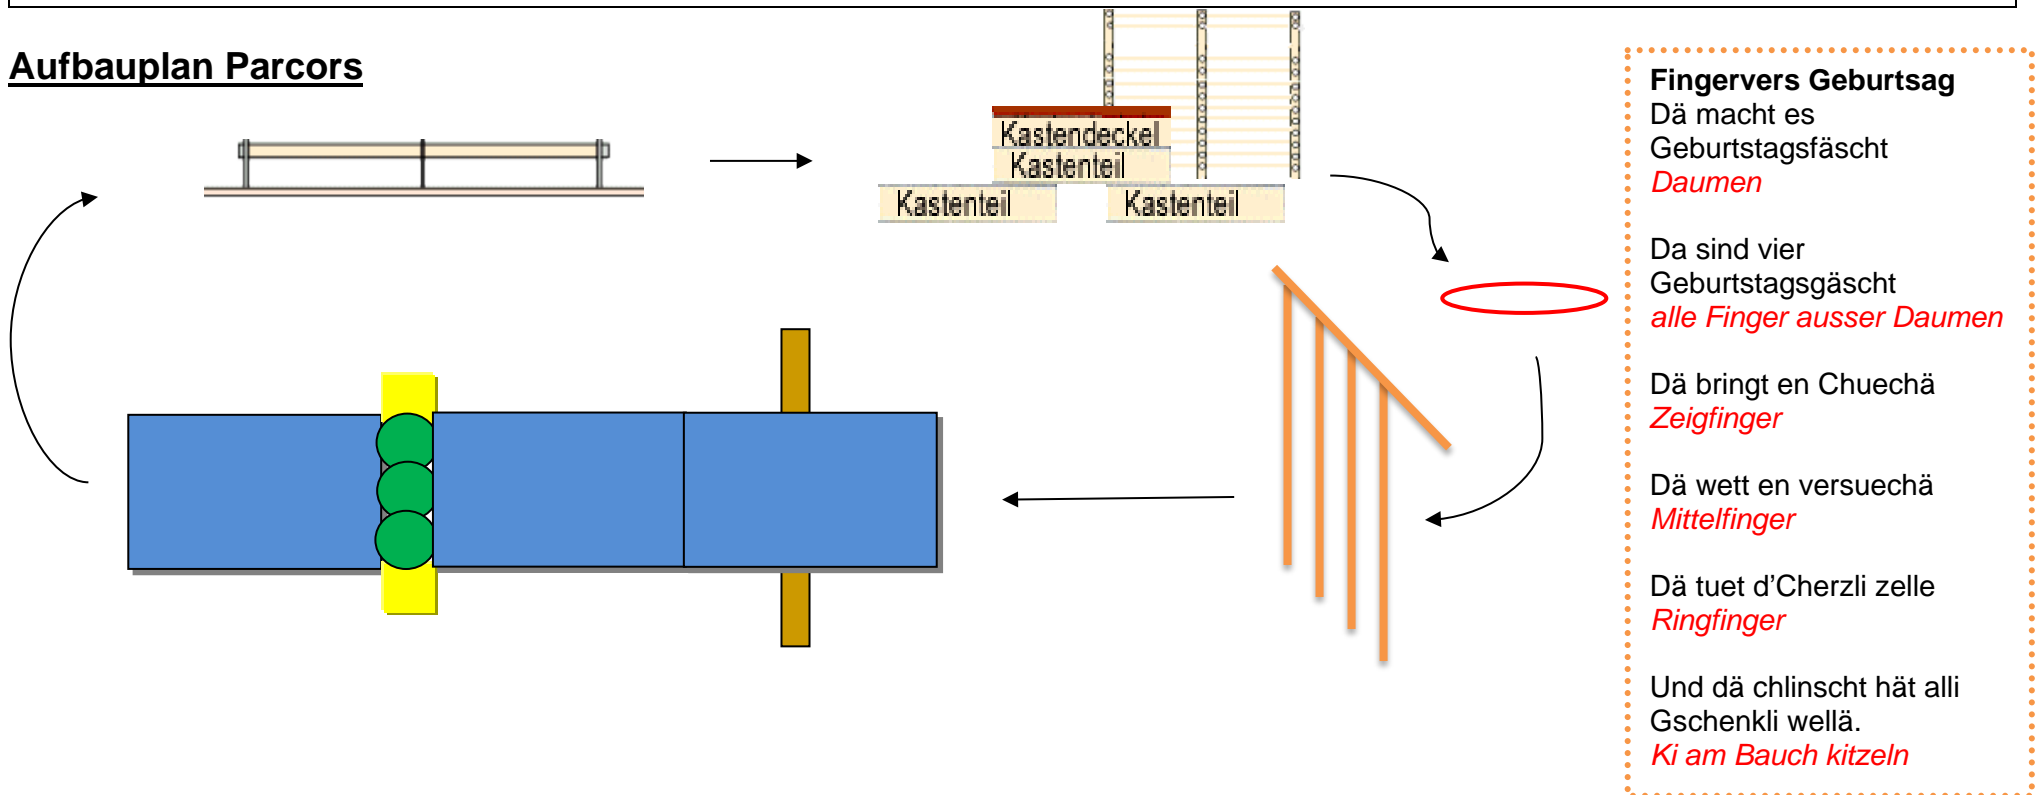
Aufbauplan Parcors

Kastendeckel
Kastenteil
Kastenteil
Kastenteil

Fingervers Geburtsag
Dä macht es Geburtstagsfäscht
Daumen

Da sind vier Geburtstagsgäscht
alle Finger ausser Daumen

Dä bringt en Chuechä
Zeigfinger

Dä wett en versuechä
Mittelfinger

Dä tuet d’Cherzli zelle
Ringfinger

Und dä chlinscht hät alli Gschenkli wellä.
Ki am Bauch kitzeln